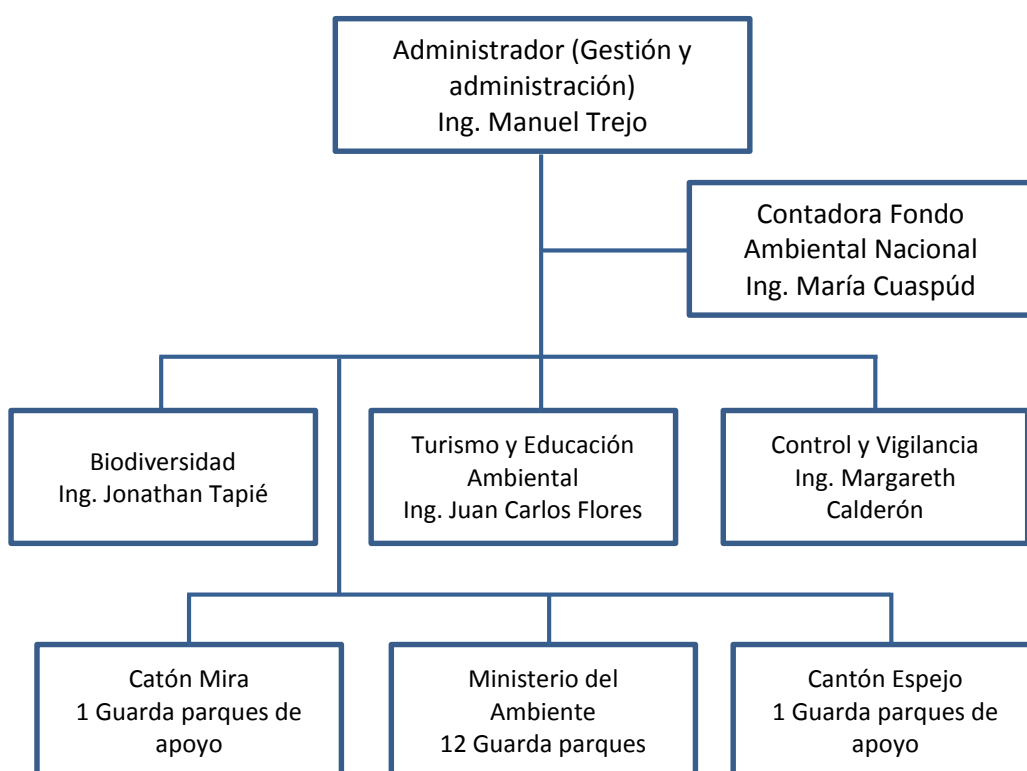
Administrador (Gestión y administración)
Ing. Manuel Trejo

Contadora Fondo Ambiental Nacional
Ing. María Cuaspúd

Biodiversidad
Ing. Jonathan Tapié

Turismo y Educación Ambiental
Ing. Juan Carlos Flores

Control y Vigilancia
Ing. Margareth Calderón

Catón Mira
1 Guarda parques de apoyo

Ministerio del Ambiente
12 Guarda parques

Cantón Espejo
1 Guarda parques de apoyo